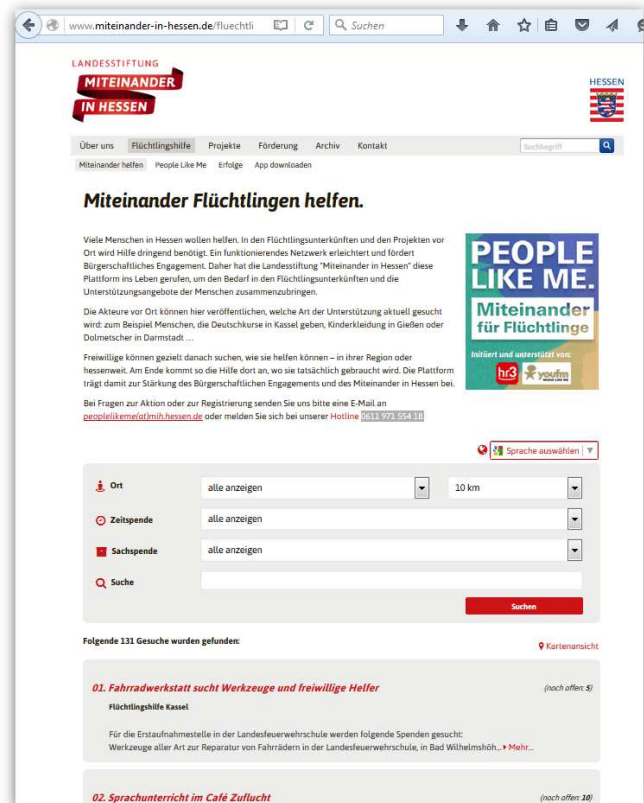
www.miteinander-in-hessen.de/fluechtli

Suchen

LANDESSTIFTUNG
MITEINANDER
IN HESSEN

HESSEN

Über uns | Flüchtlingshilfe | Projekte | Förderung | Archiv | Kontakt

Suchbegriff

Miteinander helfen | People Like Me | Erfolge | App downloaden

Miteinander Flüchtlingen helfen.

Viele Menschen in Hessen wollen helfen. In den Flüchtlingsunterkünften und den Projekten vor Ort wird Hilfe dringend benötigt. Ein funktionierendes Netzwerk erleichtert und fördert Bürgerschaftliches Engagement. Daher hat die Landesstiftung "Miteinander in Hessen" diese Plattform ins Leben gerufen, um den Bedarf in den Flüchtlingsunterkünften und die Unterstützungsangebote der Menschen zusammenzubringen.

Die Akteure vor Ort können hier veröffentlichen, welche Art der Unterstützung aktuell gesucht wird: zum Beispiel Menschen, die Deutschkurse in Kassel geben, Kinderkleidung in Gießen oder Dolmetscher in Darmstadt ...

Freiwillige können gezielt danach suchen, wie sie helfen können – in ihrer Region oder hessenweit. Am Ende kommt so die Hilfe dort an, wo sie tatsächlich gebraucht wird. Die Plattform trägt damit zur Stärkung des Bürgerschaftlichen Engagements und des Miteinander in Hessen bei.

Bei Fragen zur Aktion oder zur Registrierung senden Sie uns bitte eine E-Mail an peoplelikeme(at)mih.hessen.de oder melden Sie sich bei unserer Hotline 0611 971 554 18

PEOPLE LIKE ME.
Miteinander für Flüchtlinge
Initiiert und unterstützt von:
hr3 youfm

Sprache auswählen

Ort | alle anzeigen | 10 km
Zeitspende | alle anzeigen
Sachspende | alle anzeigen
Suche

Suchen

Folgende 131 Gesuche wurden gefunden:

Kartenansicht

01. Fahrradwerkstatt sucht Werkzeuge und freiwillige Helfer
(noch offen: 5)
Flüchtlingshilfe Kassel

Für die Erstaufnahmestelle in der Landesfeuerwehrschule werden folgende Spenden gesucht: Werkzeuge aller Art zur Reparatur von Fahrrädern in der Landesfeuerwehrschule, in Bad Wilhelmshöh... Mehr...

02. Sprachunterricht im Café Zuflucht
(noch offen: 10)